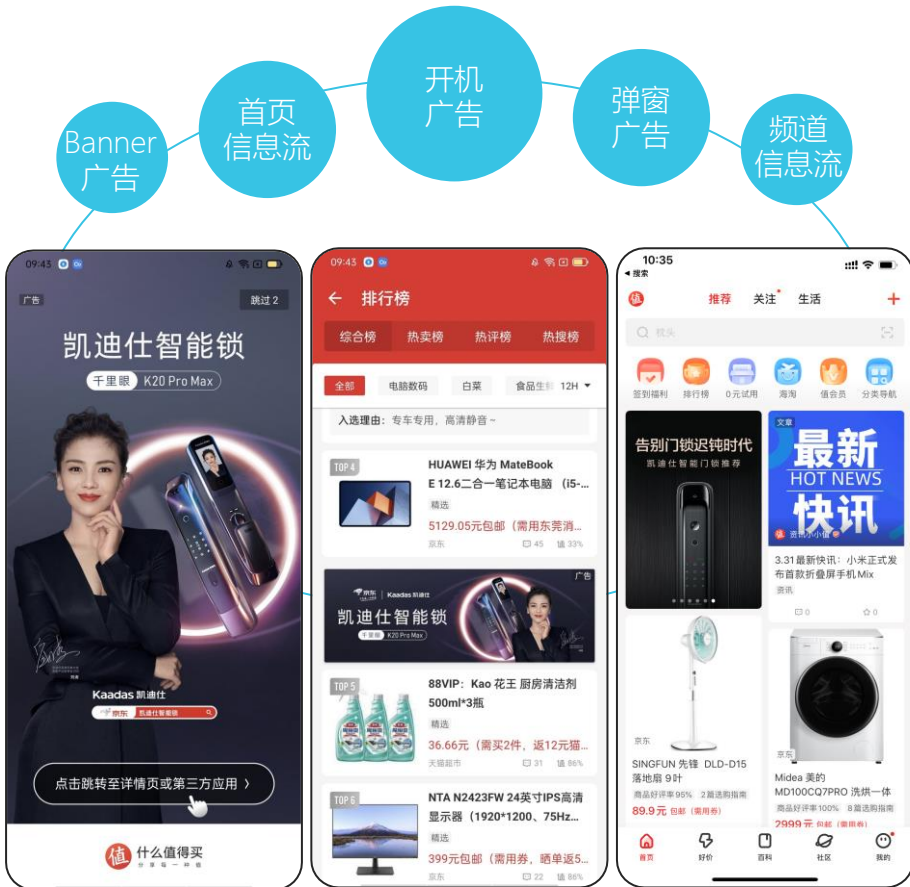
Banner
广告

首页
信息流

开机
广告

弹窗
广告

频道
信息流

09:43
广告
跳过 2
凯迪仕智能锁
千里眼 K20 Pro Max
Kaadas 凯迪仕
京东 凯迪仕智能锁
点击跳转至详情页或第三方应用 ›
什么值得买

09:43
← 排行榜
综合榜 热卖榜 热评榜 热搜榜
全部 电脑数码 白菜 食品生鲜 12H
入选理由：专车专用，高清静音～
TOP 4
HUAWEI 华为 MateBook E 12.6二合一笔记本电脑（i5-...
精选
5129.05元包邮（需用东券消...
京东 45 33%
广告
京东 Kaadas 凯迪仕
凯迪仕智能锁
千里眼 K20 Pro Max
TOP 5
88VIP：Kao 花王 厨房清洁剂 500ml*3瓶
精选
36.66元（需买2件，返12元猫...
天猫超市 31 86%
TOP 6
NTA N2423FW 24英寸IPS高清显示器（1920*1200、75Hz...
精选
399元包邮（需用券，晒单返5...
京东 22 86%

10:35
◂ 搜索
推荐 关注 生活 +
锁头
签到福利 排行榜 0元试用 海淘 值会员 分类导航
告别门锁迟钝时代
凯迪仕智能门锁推荐
首页
文章
最新
HOT NEWS
快讯
资讯小小值
3.31最新快讯：小米正式发布首款折叠屏手机Mix
资讯
0 0
京东
SINGFUN 先锋 DLD-D15 落地扇 9叶
商品好评率95% 2篇选购指南
89.9元 包邮（需用券）
京东
Midea 美的 MD100CQ7PRO 洗烘一体
商品好评率100% 8篇选购指南
2999元 包邮（需用券）
首页 好价 百科 社区 我的